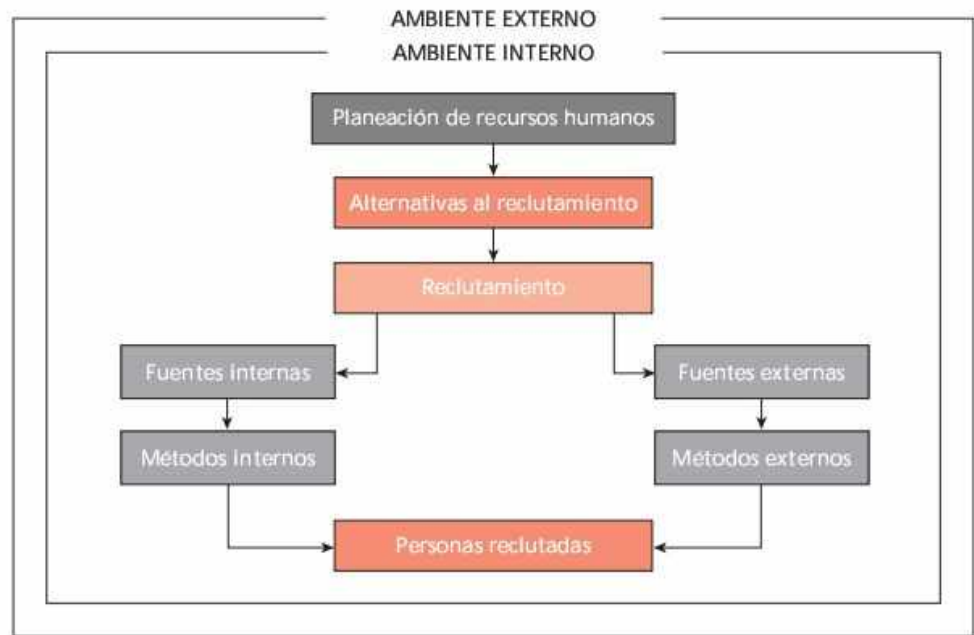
AMBIENTE EXTERNO

AMBIENTE INTERNO

Planeación de recursos humanos

Alternativas al reclutamiento

Reclutamiento

Fuentes internas

Fuentes externas

Métodos internos

Métodos externos

Personas reclutadas